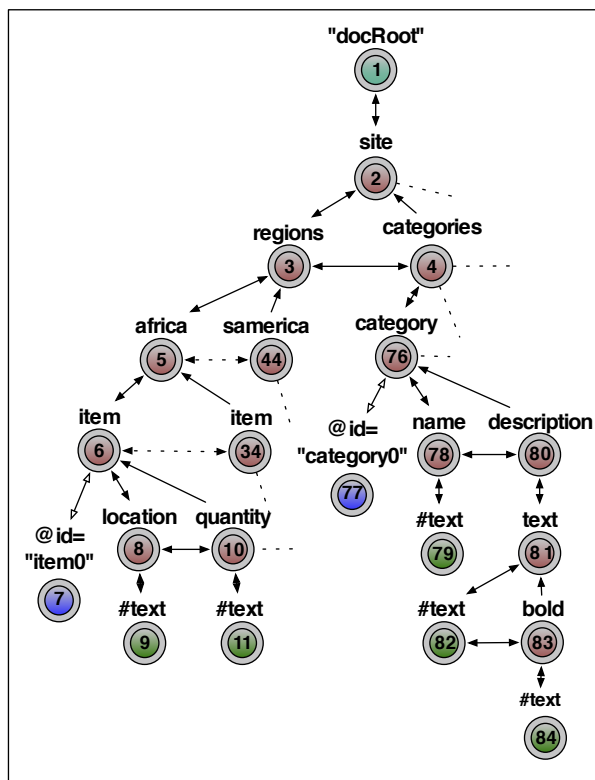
"docRoot"
1
site
2
regions
categories
3
4
africa
samerica
category
5
44
76
item
item
@id= "category0"
name
description
6
34
78
80
77
@id= "item0"
location
quantity
#text
text
8
10
79
81
7
#text
#text
#text
bold
9
11
82
83
#text
84